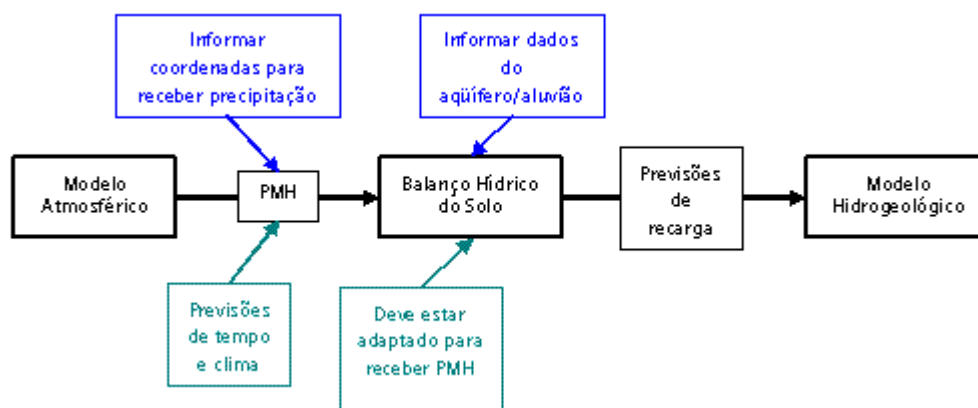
Informar coordenadas para receber precipitação

Informar dados do aqüífero/aluvião

Modelo Atmosférico

PMH

Balanço Hídrico do Solo

Previsões de recarga

Modelo Hidrogeológico

Previsões de tempo e clima

Deve estar adaptado para receber PMH